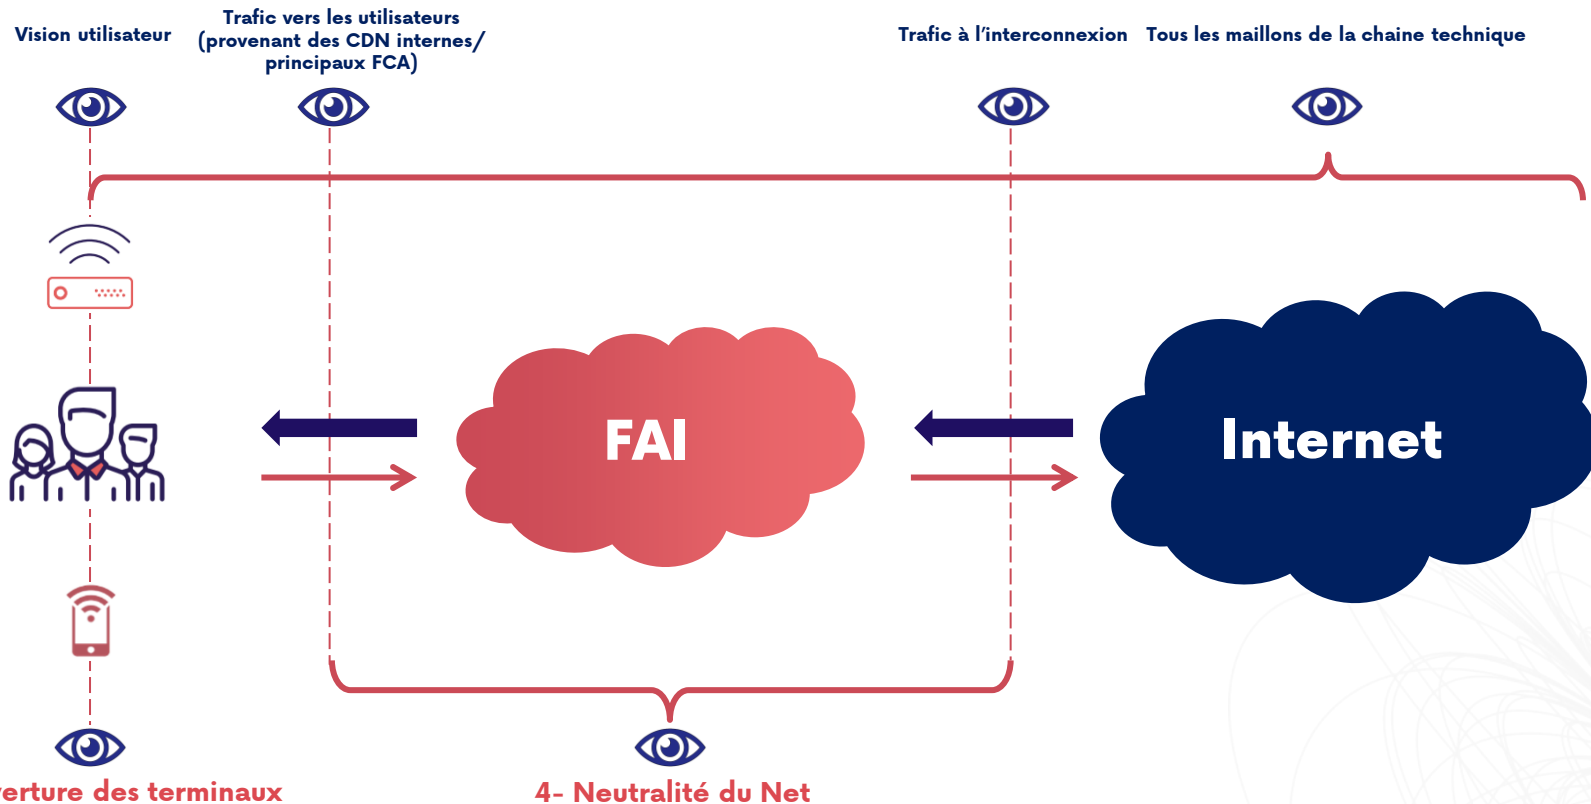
Vision utilisateur

Trafic vers les utilisateurs (provenant des CDN internes/ principaux FCA)

Trafic à l'interconnexion

Tous les maillons de la chaine technique

FAI

Internet

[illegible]erture des terminaux

4- Neutralité du Net